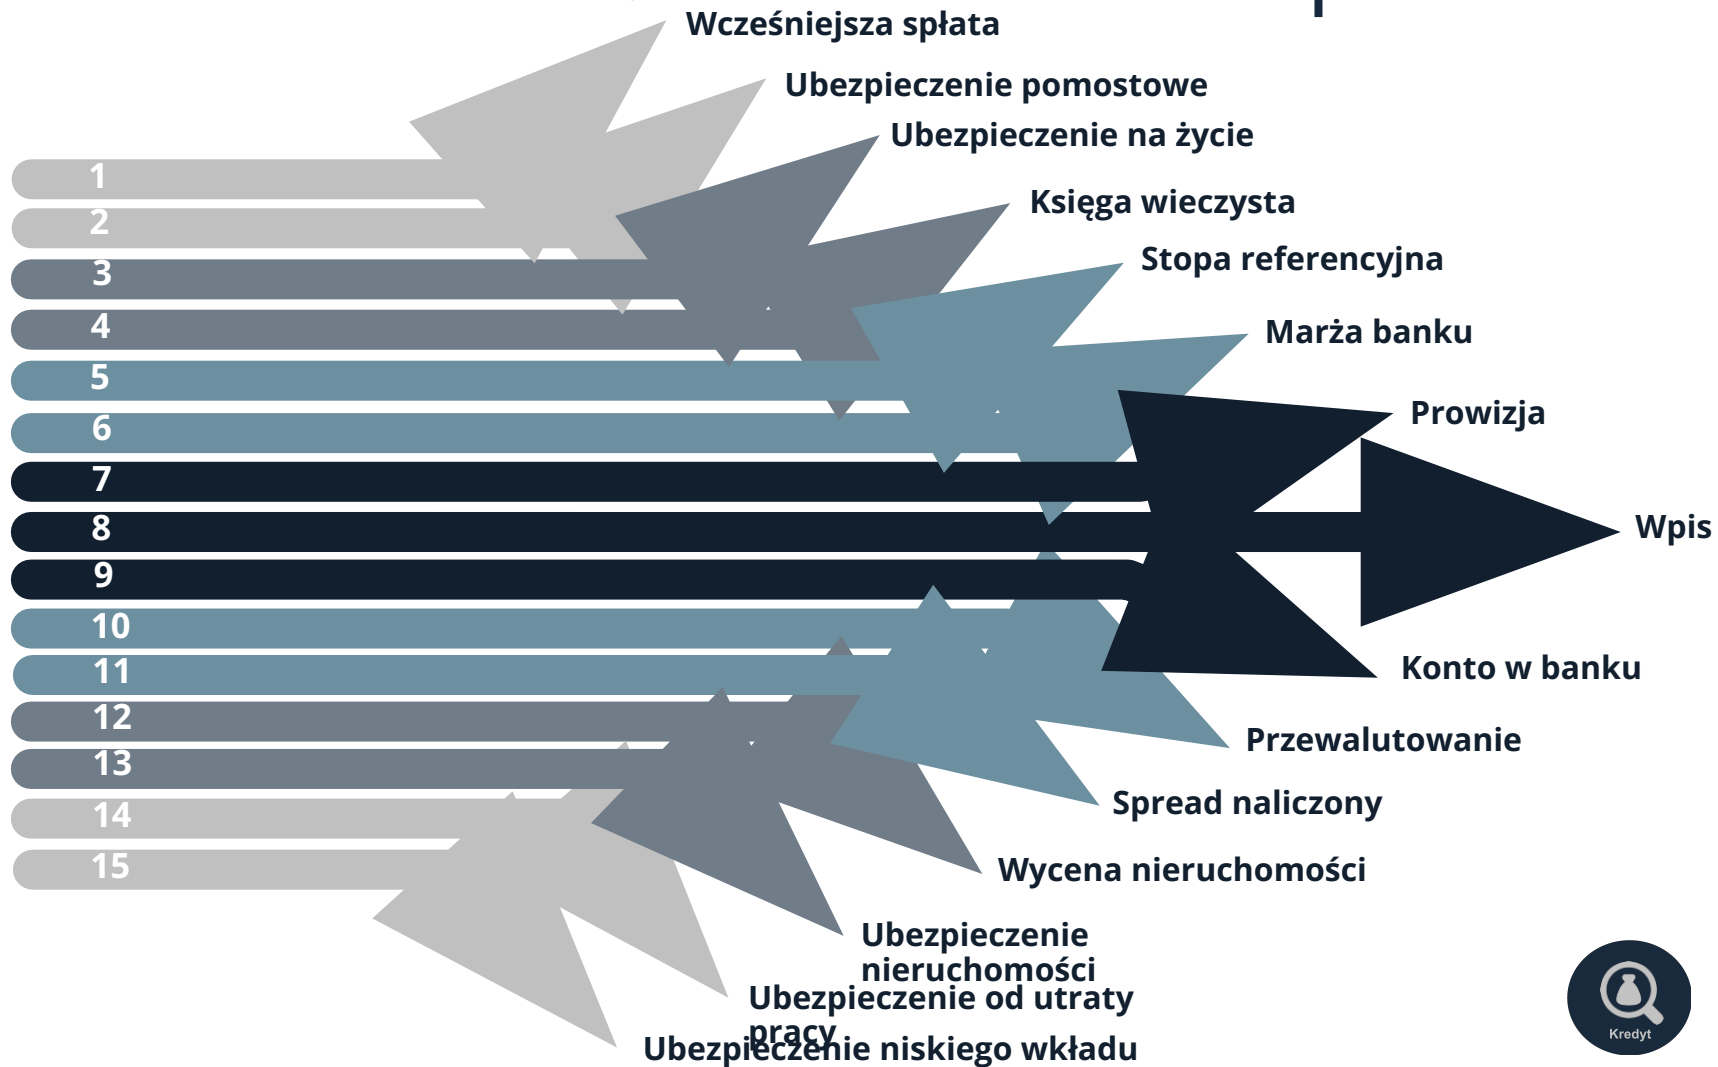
1
2
3
4
5
6
7
8
9
10
11
12
13
14
15

Wcześniejsza spłata
Ubezpieczenie pomostowe
Ubezpieczenie na życie
Księga wieczysta
Stopa referencyjna
Marża banku
Prowizja
Wpis
Konto w banku
Przewalutowanie
Spread naliczony
Wycena nieruchomości
Ubezpieczenie nieruchomości
Ubezpieczenie od utraty pracy
Ubezpieczenie niskiego wkładu

Kredyt